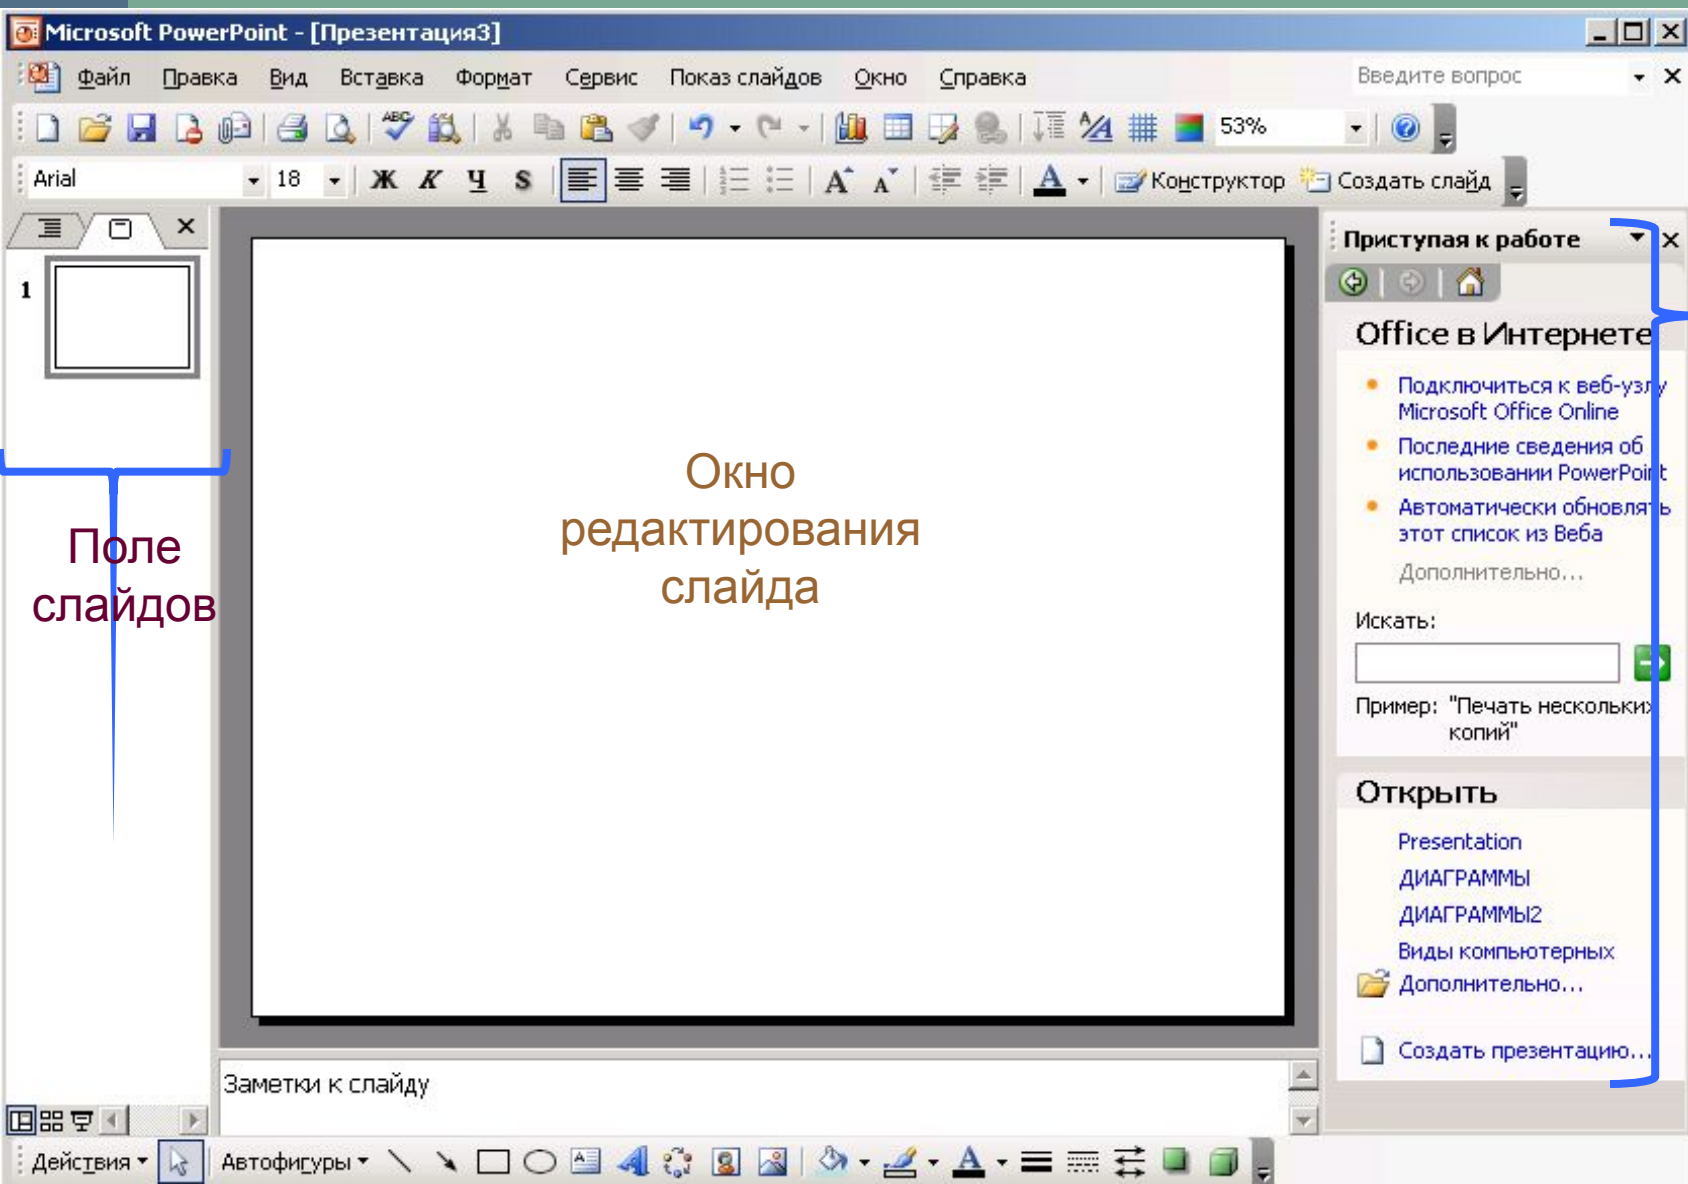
Microsoft PowerPoint - [Презентация3]

Файл Правка Вид Вставка Формат Сервис Показ слайдов Окно Справка

Введите вопрос

53%

Arial 18 Ж К Ч S

Конструктор Создать слайд

1

Поле слайдов

Окно редактирования слайда

Приступая к работе

Office в Интернете

Подключиться к веб-узлу Microsoft Office Online

Последние сведения об использовании PowerPoint

Автоматически обновлять этот список из Веба

Дополнительно...

Искать:

Пример: "Печать нескольких копий"

Открыть

Presentation

ДИАГРАММЫ

ДИАГРАММЫ2

Виды компьютерных

Дополнительно...

Создать презентацию...

Заметки к слайду

Действия Автофигуры